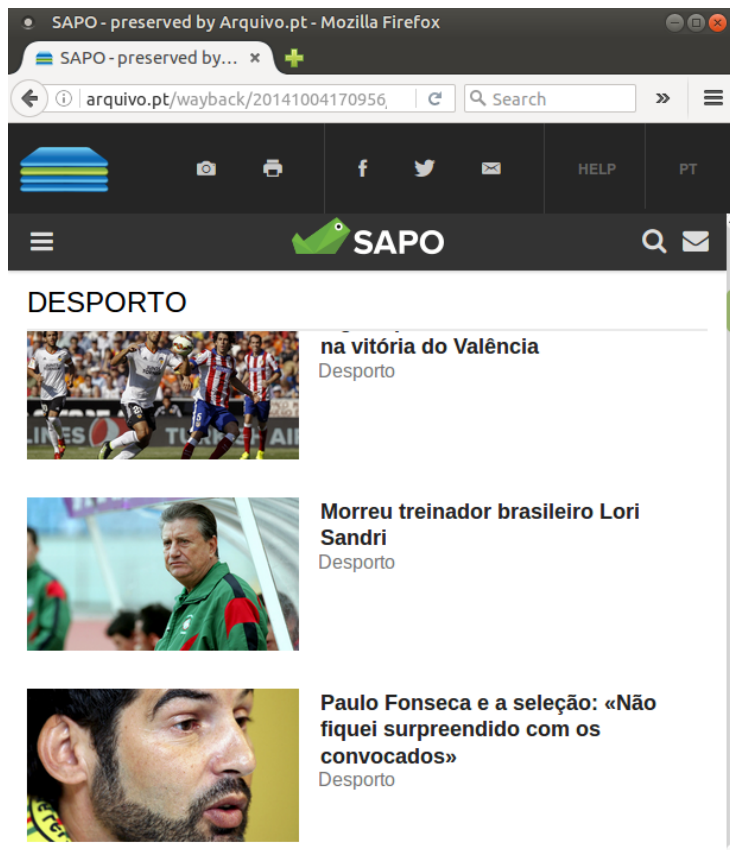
SAPO - preserved by Arquivo.pt - Mozilla Firefox

SAPO - preserved by...

arquivo.pt/wayback/20141004170956

Search

HELP

PT

SAPO

DESPORTO

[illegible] na vitória do Valência

Desporto

Morreu treinador brasileiro Lori Sandri

Desporto

Paulo Fonseca e a seleção: «Não fiquei surpreendido com os convocados»

Desporto